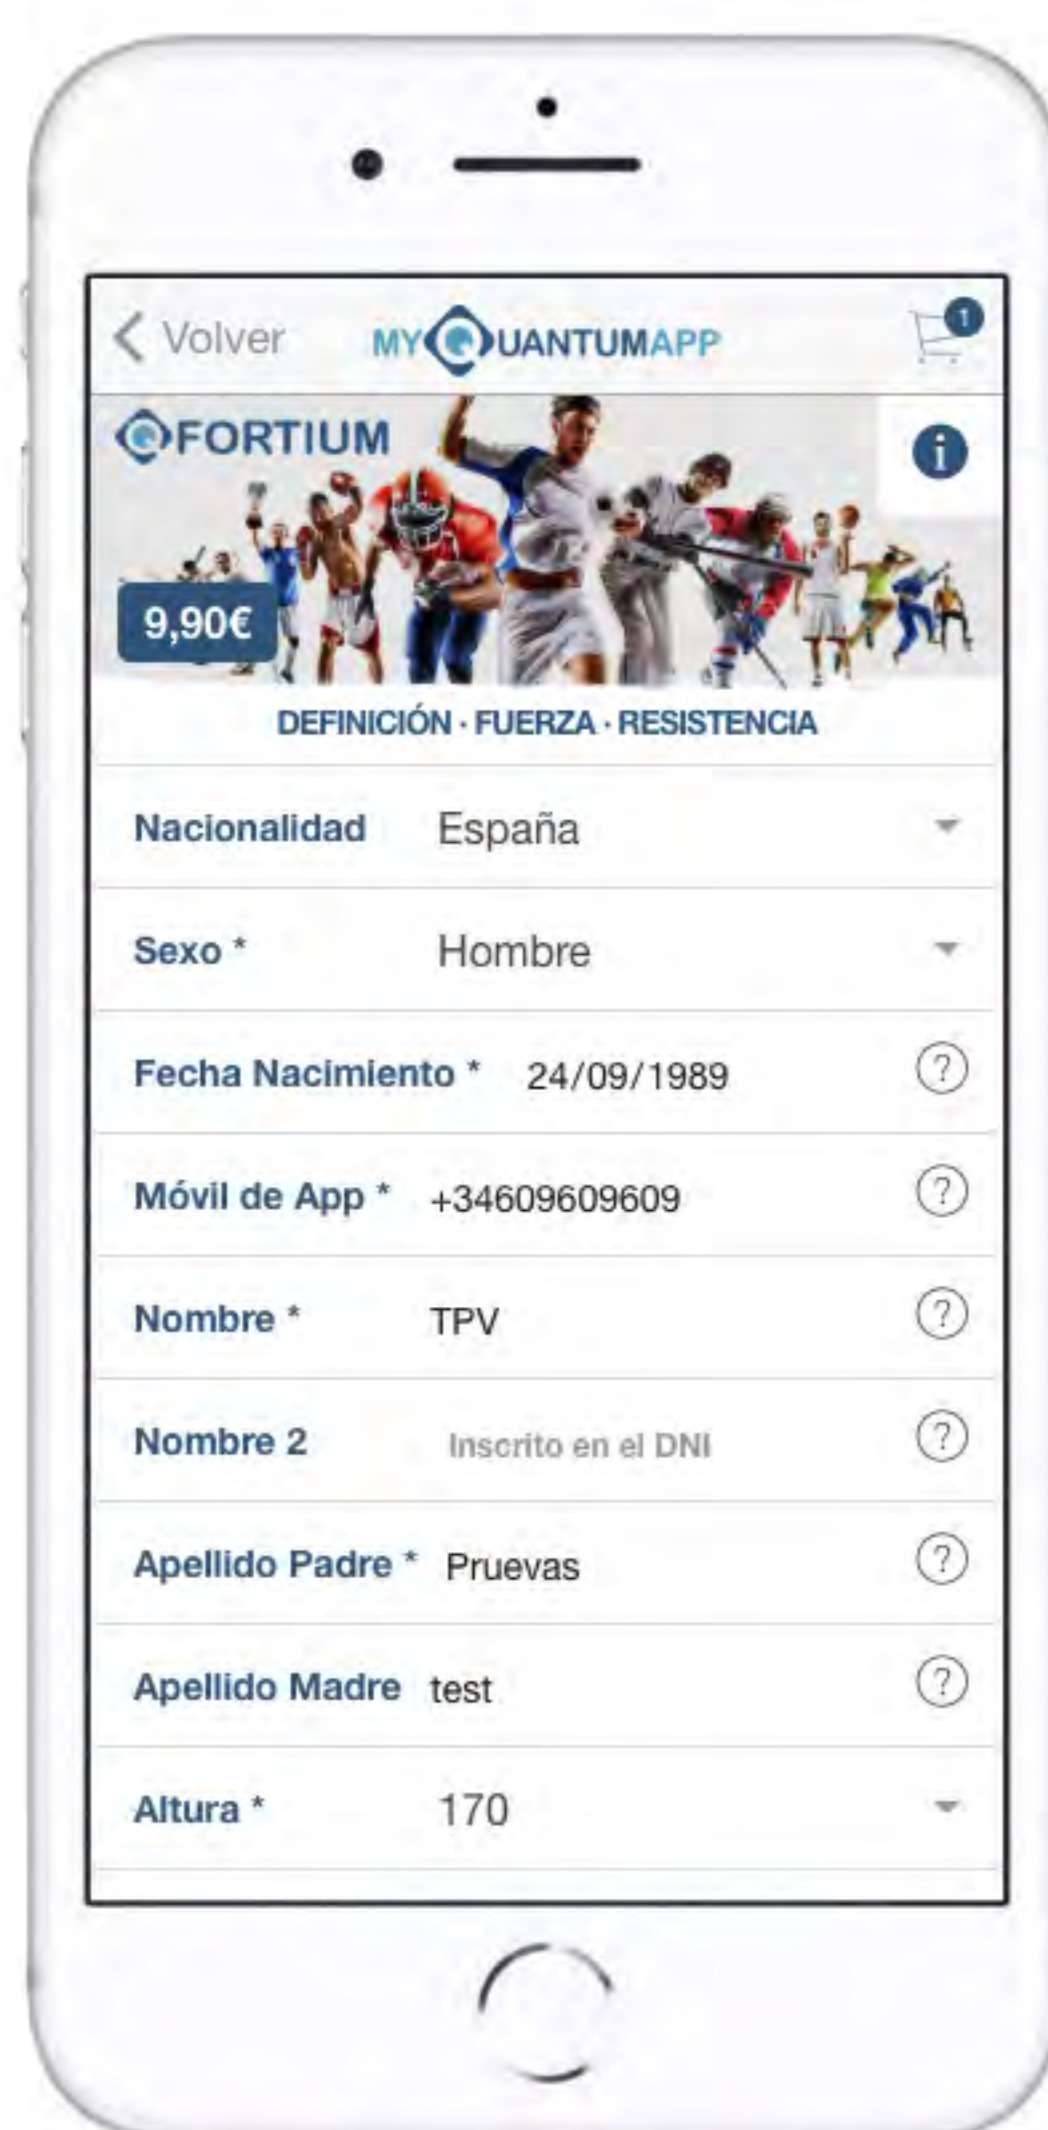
Volver MYQUANTUMAPP 1

FORTIUM

i

9,90€

DEFINICIÓN · FUERZA · RESISTENCIA

| | |
|---|---|
| Nacionalidad | España |
| Sexo * | Hombre |
| Fecha Nacimiento * | 24/09/1989 |
| Móvil de App * | +34609609609 |
| Nombre * | TPV |
| Nombre 2 | Inscrito en el DNI |
| Apellido Padre * | Pruevas |
| Apellido Madre | test |
| Altura * | 170 |